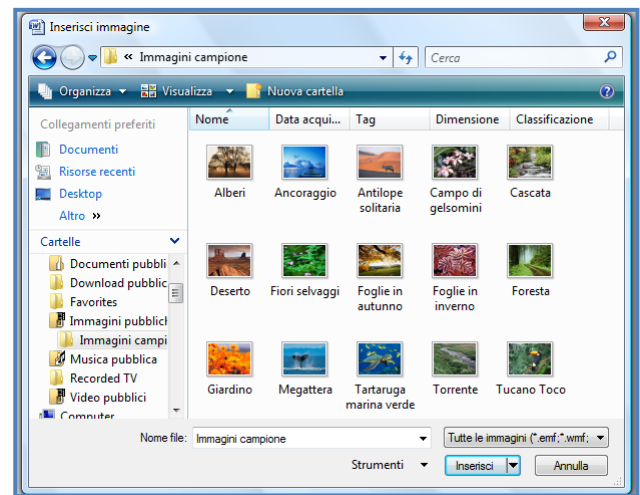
Inserisci immagine

« Immagini campione

Cerca

Organizza ▾ Visualizza ▾ Nuova cartella

Collegamenti preferiti

Documenti

Risorse recenti

Desktop

Altro »

Cartelle

Documenti pubbli

Download pubblic

Favorites

Immagini pubblich

Immagini campi

Musica pubblica

Recorded TV

Video pubblici

Computer

| Nome | Data acqui... | Tag | Dimensione | Classificazione |
|---|---|---|---|---|

Alberi

Ancoraggio

Antilope solitaria

Campo di gelsomini

Cascata

Deserto

Fiori selvaggi

Foglie in autunno

Foglie in inverno

Foresta

Giardino

Megattera

Tartaruga marina verde

Torrente

Tucano Toco

Nome file: Immagini campione

Tutte le immagini (*.emf;*.wmf;

Strumenti ▾

Inserisci

Annulla